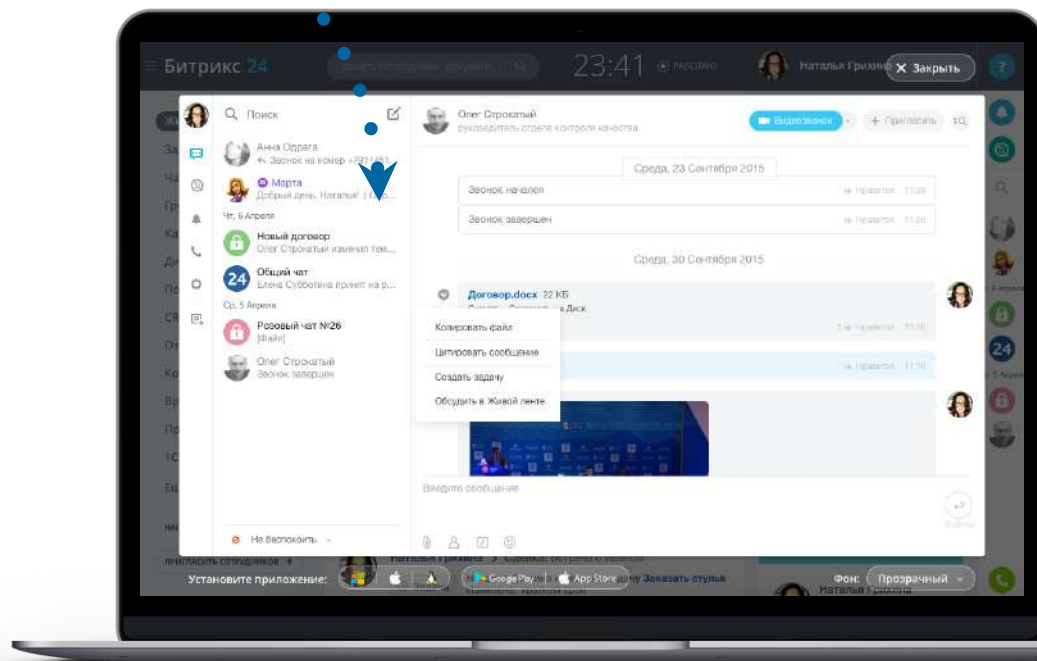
Битрикс 24
23:41
Наталья Гризина
Закрыть

Поиск
Анна Одрага
Звонок на номер +7911481...
Марта
Добрый день, Наталья! Вы такие...
Чт, 6 Апреля
Новый договор
Олег Строкатый изменил тем...
24
Общий чат
Елена Субботина принят на р...
Ср, 5 Апреля
Розовый чат №26
[Файл]
Олег Строкатый
Звонок завершен
Не беспокоить

Олег Строкатый
руководитель отдела контроля качества
Видеозвонок
Пригласить

Среда, 23 Сентября 2015
Звонок начался
Нравится 11:20
Звонок завершен
Нравится 11:20
Среда, 30 Сентября 2015
Договор.docx 22 КБ
Диск
Нравится 11:10
Нравится 11:10
Копировать файл
Цитировать сообщение
Создать задачу
Обсудить в Живой ленте
Введите сообщение

Установите приложение:
Google Play
App Store
Фон: Прозрачный
Наталья Гризина
Заказать стулья
Пригласить сотрудников